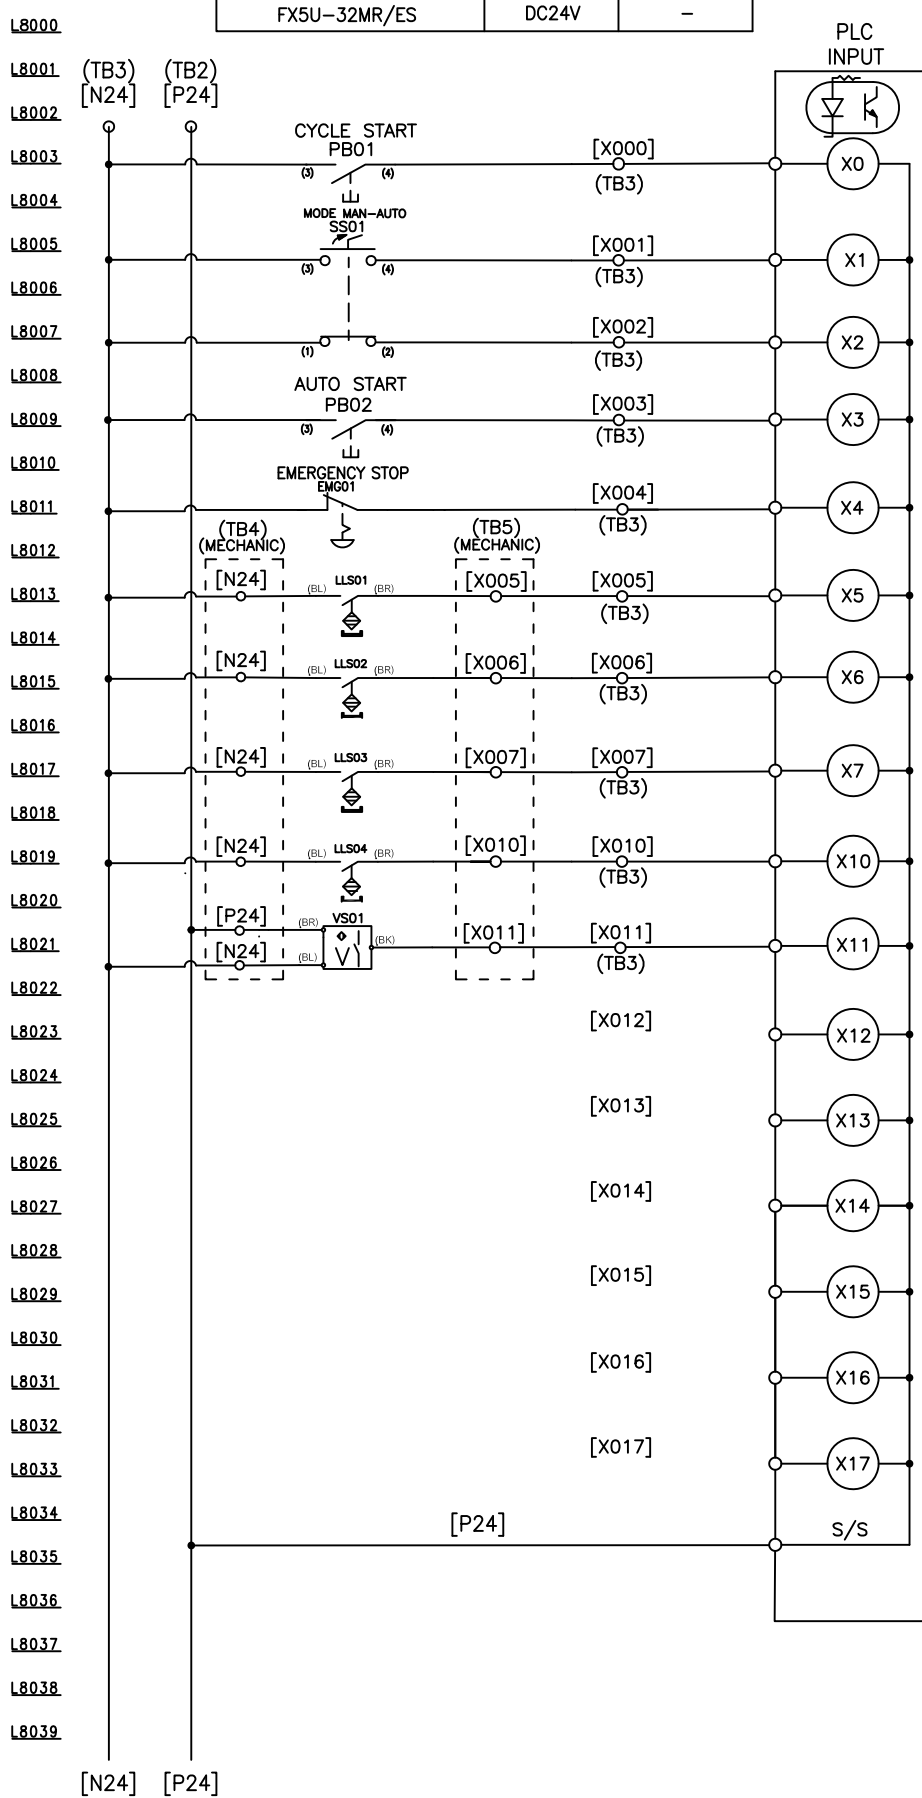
L8000

| FX5U-32MR/ES | DC24V | - |
|---|---|---|

PLC INPUT

L8001 (TB3) [N24] (TB2) [P24]

L8002

L8003 CYCLE START PB01 (3) (4) [X000] (TB3) X0

L8004 MODE MAN-AUTO SS01

L8005 (3) (4) [X001] (TB3) X1

L8006

L8007 (1) (2) [X002] (TB3) X2

L8008 AUTO START PB02

L8009 (3) (4) [X003] (TB3) X3

L8010 EMERGENCY STOP EMG01

L8011 [X004] (TB3) X4

L8012 (TB4) (MECHANIC) (TB5) (MECHANIC)

L8013 [N24] (BL) LLS01 (BR) [X005] [X005] (TB3) X5

L8014

L8015 [N24] (BL) LLS02 (BR) [X006] [X006] (TB3) X6

L8016

L8017 [N24] (BL) LLS03 (BR) [X007] [X007] (TB3) X7

L8018

L8019 [N24] (BL) LLS04 (BR) [X010] [X010] (TB3) X10

L8020

[P24] (BR) VS01

L8021 [N24] (BL) (BK) [X011] [X011] (TB3) X11

L8022

L8023 [X012] X12

L8024

L8025 [X013] X13

L8026

L8027 [X014] X14

L8028

L8029 [X015] X15

L8030

L8031 [X016] X16

L8032

L8033 [X017] X17

L8034 [P24] S/S

L8035

L8036

L8037

L8038

L8039

[N24] [P24]